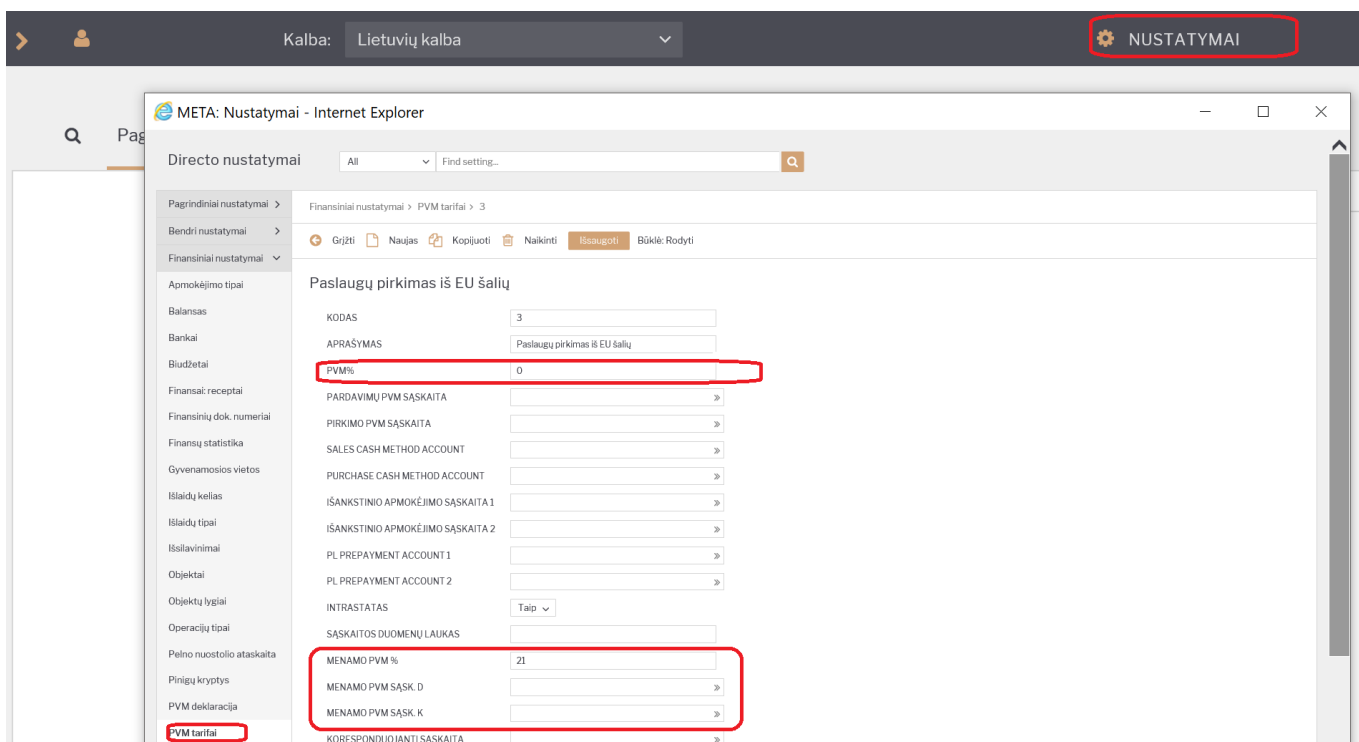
Kalba: Lietuvių kalba

NUSTATYMAI

Pag

META: Nustatymai - Internet Explorer

Directo nustatymai All Find setting...

Pagrindiniai nustatymai >
Bendri nustatymai >
Finansiniai nustatymai
Apmokėjimo tipai
Balansas
Bankai
Biudžetai
Finansai: receptai
Finansinių dok. numeriai
Finansų statistika
Gyvenamosios vietos
Išlaidų kelias
Išlaidų tipai
Išsilavinimai
Objektai
Objektų lygiai
Operacijų tipai
Pelno nuostolio ataskaita
Pinigų kryptys
PVM deklaracija
PVM tarifai

Finansiniai nustatymai > PVM tarifai > 3

Grįžti Naujas Kopijuoti Naikinti Išsaugoti Būklė: Rodyti

Paslaugų pirkimas iš EU šalių

| KODAS | 3 |
|---|---|
| APRAŠYMAS | Paslaugų pirkimas iš EU šalių |
| PVM% | 0 |
| PARDAVIMŲ PVM SĄSKAITA | » |
| PIRKIMO PVM SĄSKAITA | » |
| SALES CASH METHOD ACCOUNT | » |
| PURCHASE CASH METHOD ACCOUNT | » |
| IŠANKSTINIO APMOKĖJIMO SĄSKAITA 1 | » |
| IŠANKSTINIO APMOKĖJIMO SĄSKAITA 2 | » |
| PL PREPAYMENT ACCOUNT 1 | » |
| PL PREPAYMENT ACCOUNT 2 | » |
| INTRASTATAS | Taip |
| SĄSKAITOS DUOMENŲ LAUKAS | |
| MENAMO PVM % | 21 |
| MENAMO PVM SĄSK. D | » |
| MENAMO PVM SĄSK. K | » |
| KORESPONDUOJANTI SĄSKAITA | » |